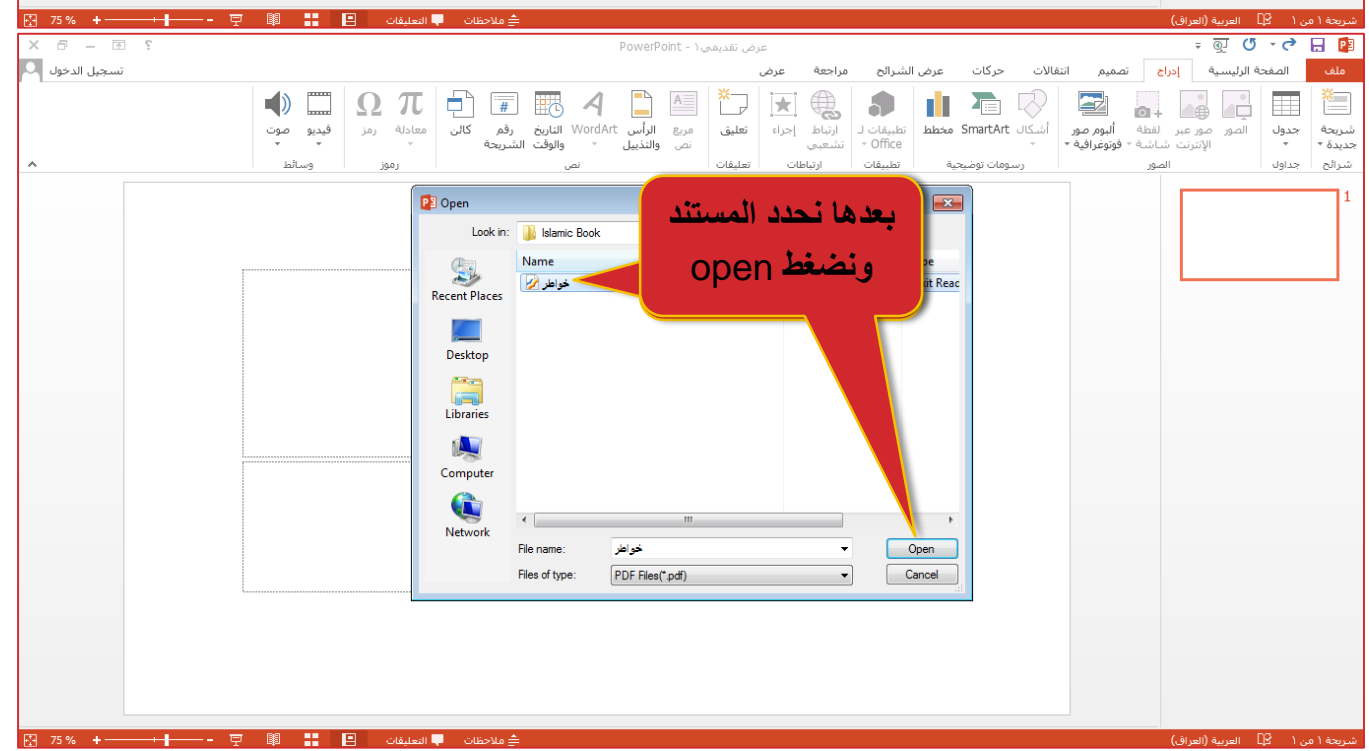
شريحة ١ من ١ العربية (العراق) ملاحظات التعليقات 75 %

عرض تقديمي١ - PowerPoint

ملف الصفحة الرئيسية إدراج تصميم انتقالات حركات عرض الشرائح مراجعة عرض تسجيل الدخول

شريحة جديدة جدول الصور صور عبر الإنترنت لقطة شاشة ألبوم صور فوتوغرافية أشكال SmartArt مخطط تطبيقات لـ Office ارتباط تشعبي إجراء تعليق مربع نص الرأس والتذييل WordArt التاريخ والوقت رقم الشريحة كائن معادلة رمز فيديو صوت

شرائح جداول الصور رسومات توضيحية تطبيقات ارتباطات تعليقات نص رموز وسائط

1

Open

Look in: Islamic Book

Recent Places
Desktop
Libraries
Computer
Network

Name
خواطر
pe
it Read

File name: خواطر
Files of type: PDF Files(*.pdf)
Open
Cancel

بعدها نحدد المستند ونضغط open

شريحة ١ من ١ العربية (العراق) ملاحظات التعليقات 75 %